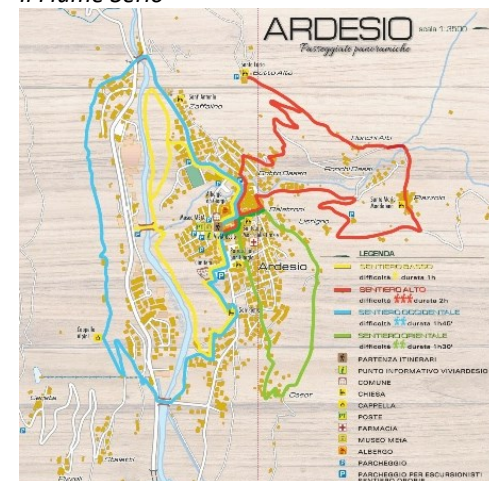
il Fiume Serio

ARDESIO scala 1:3500
Passeggiate panoramiche

Bratto Alto
Zaffalini
Monte Alto
Rizzoli Ripa
Ardesio

LEGENDA
SENTIERO BASSO
difficoltà durata 1h
SENTIERO ALTO
difficoltà durata 2h
SENTIERO OCCIDENTALE
difficoltà durata 1h40'
SENTIERO ORIENTALE
difficoltà durata 1h30'
PARTENZA ITINERARI
PUNTO INFORMATIVO VIVIARDESIO
COMUNE
CHIESA
CAPPELLA
POSTE
FARMACIA
MUSEO MEIA
ALBERGO
PARCHEGGIO
PARCHEGGIO PER ESCURSIONISTI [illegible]